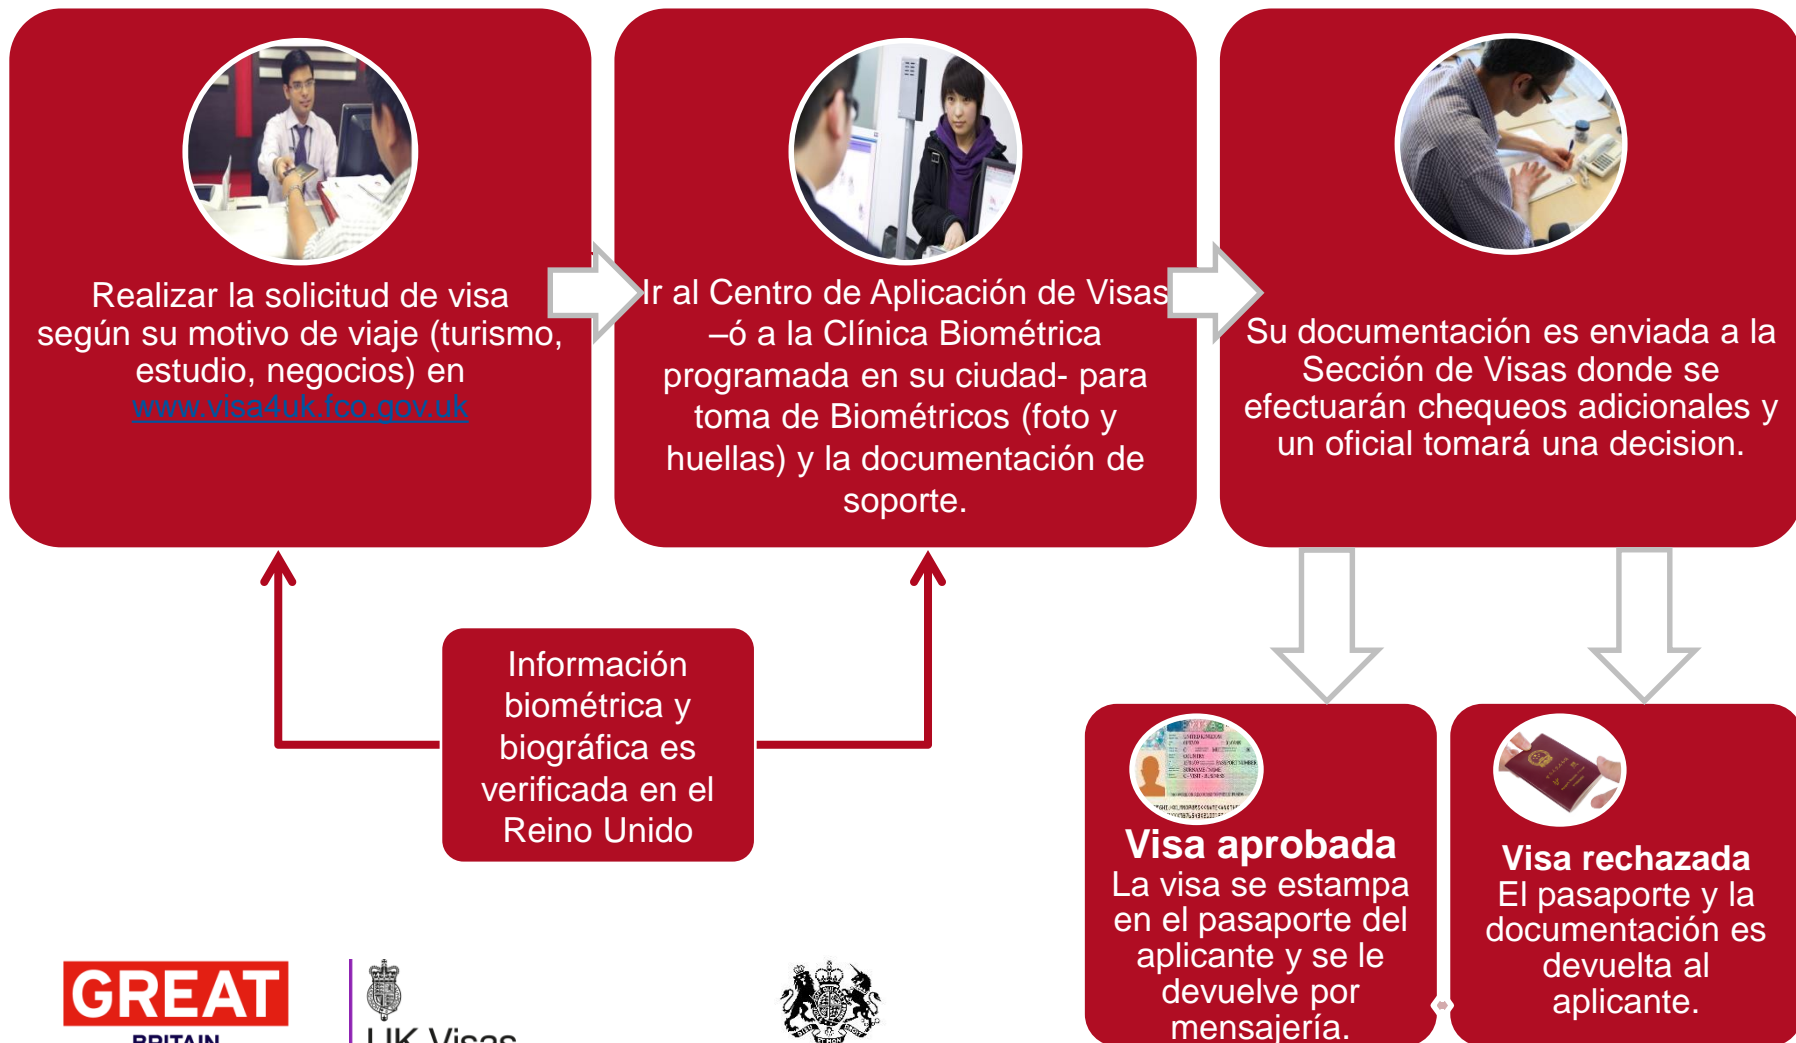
Realizar la solicitud de visa según su motivo de viaje (turismo, estudio, negocios) en www.visa4uk.fco.gov.uk

Ir al Centro de Aplicación de Visas –ó a la Clínica Biométrica programada en su ciudad- para toma de Biométricos (foto y huellas) y la documentación de soporte.

Su documentación es enviada a la Sección de Visas donde se efectuarán chequeos adicionales y un oficial tomará una decision.

Información biométrica y biográfica es verificada en el Reino Unido

Visa aprobada
La visa se estampa en el pasaporte del aplicante y se le devuelve por mensajería.

Visa rechazada
El pasaporte y la documentación es devuelta al aplicante.

GREAT
BRITAIN

UK Visas